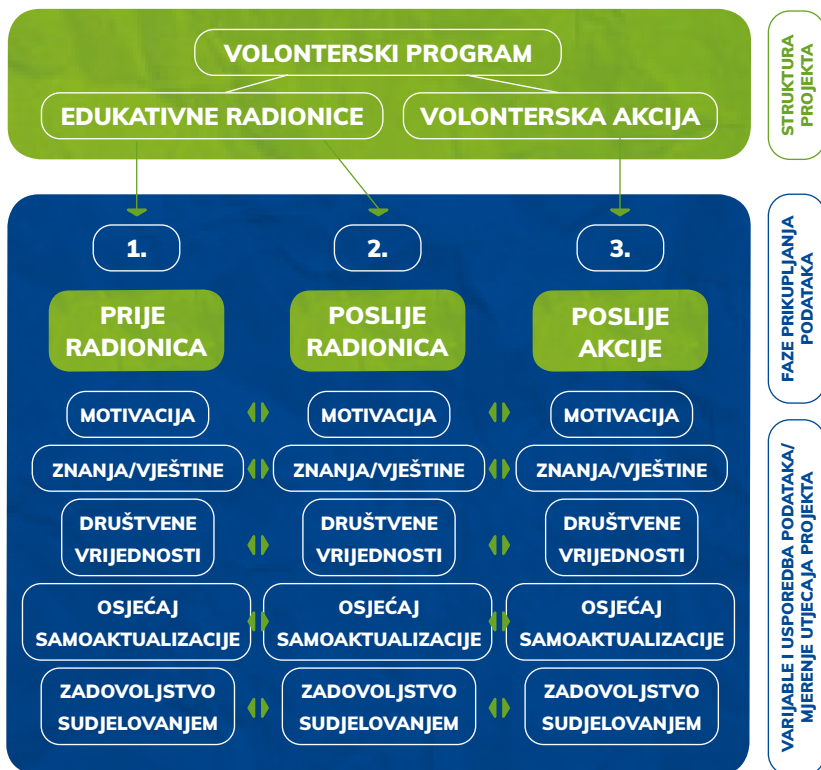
VOLONTERSKI PROGRAM

EDUKATIVNE RADIONICE

VOLONTERSKA AKCIJA

STRUKTURA PROJEKTA

1.

2.

3.

FAZE PRIKUPLJANJA PODATAKA

PRIJE RADIONICA

POSLIJE RADIONICA

POSLIJE AKCIJE

MOTIVACIJA

MOTIVACIJA

MOTIVACIJA

ZNANJA/VJEŠTINE

ZNANJA/VJEŠTINE

ZNANJA/VJEŠTINE

DRUŠTVENE VRIJEDNOSTI

DRUŠTVENE VRIJEDNOSTI

DRUŠTVENE VRIJEDNOSTI

OSJEĆAJ SAMOAKTUALIZACIJE

OSJEĆAJ SAMOAKTUALIZACIJE

OSJEĆAJ SAMOAKTUALIZACIJE

ZADOVOLJSTVO SUDJELOVANJEM

ZADOVOLJSTVO SUDJELOVANJEM

ZADOVOLJSTVO SUDJELOVANJEM

VARIJABLE I USPOREDBA PODATAKA/ MJERENJE UTJECAJA PROJEKTA